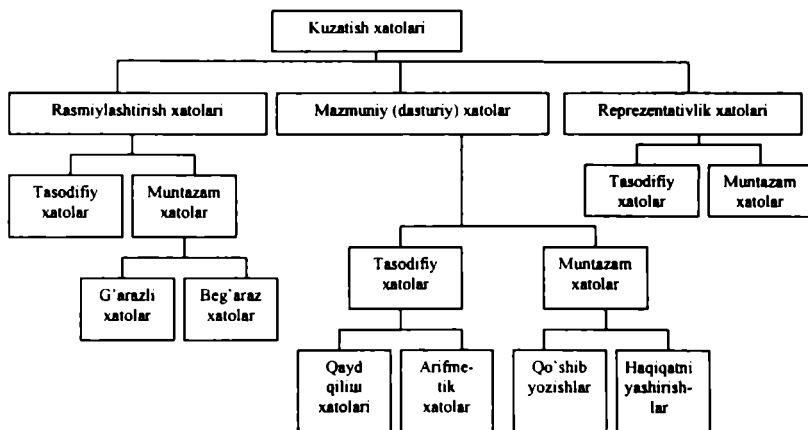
Kuzatish xatolari

Rasmiylashtirish xatolari

Mazmuniy (dasturiy) xatolar

Reprezentativlik xatolari

Tasodifiy xatolar

Muntazam xatolar

Tasodifiy xatolar

Muntazam xatolar

G'arazli xatolar

Beg'araz xatolar

Tasodifiy xatolar

Muntazam xatolar

Qayd qilish xatolari

Arifmetik xatolar

Qo'shib yozishlar

Haqiqatni yashirishlar